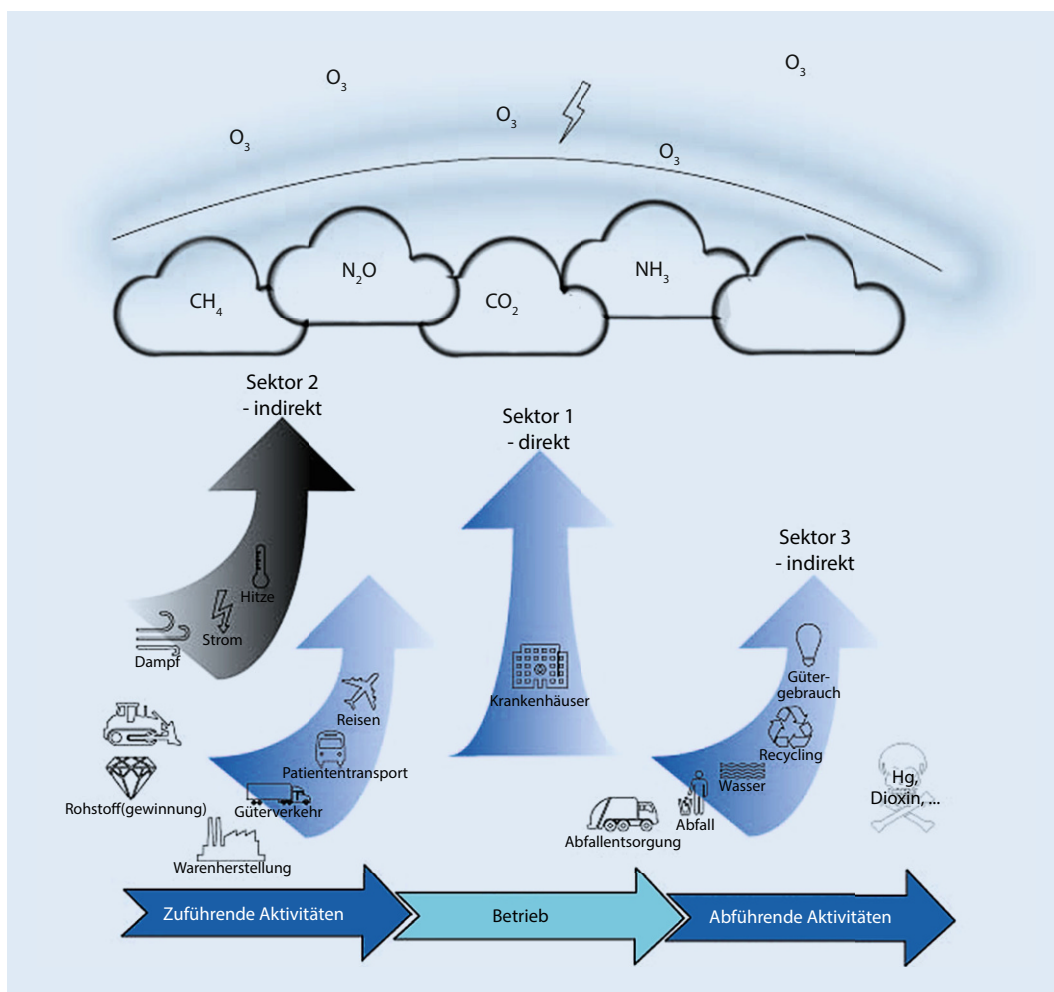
$O_3$

$O_3$

$O_3$

$O_3$

$O_3$

$CH_4$

$N_2O$

$CO_2$

$NH_3$

Sektor 2 - indirekt

Sektor 1 - direkt

Sektor 3 - indirekt

Hitze

Strom

Dampf

Reisen

Patiententransport

Güterverkehr

Rohstoff(gewinnung)

Warenherstellung

Krankenhäuser

Güter-gebrauch

Recycling

Wasser

Abfall

Abfallentsorgung

Hg, Dioxin, ...

Zuführende Aktivitäten

Betrieb

Abführende Aktivitäten